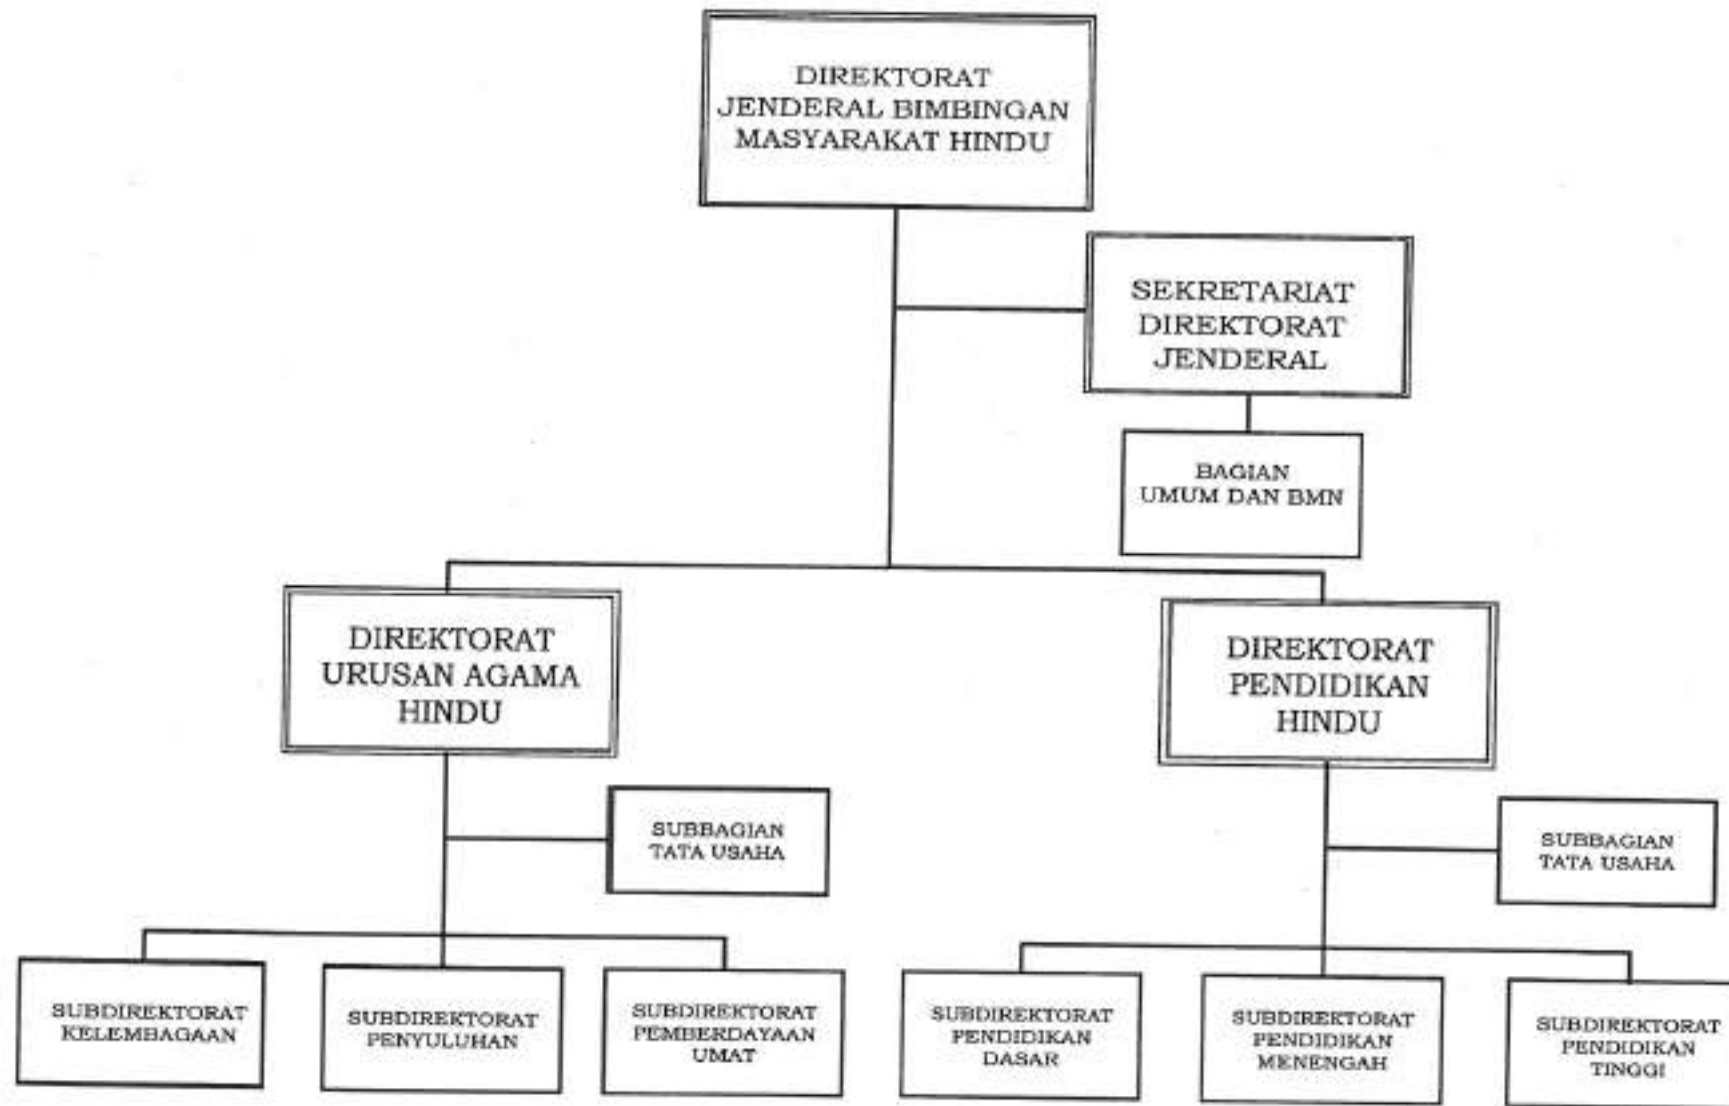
DIREKTORAT JENDERAL BIMBINGAN MASYARAKAT HINDU

SEKRETARIAT DIREKTORAT JENDERAL

BAGIAN UMUM DAN BMN

DIREKTORAT URUSAN AGAMA HINDU

SUBBAGIAN TATA USAHA

DIREKTORAT PENDIDIKAN HINDU

SUBBAGIAN TATA USAHA

SUBDIREKTORAT KELEMBAGAAN

SUBDIREKTORAT PENYULUHAN

SUBDIREKTORAT PEMBERDAYAAN UMAT

SUBDIREKTORAT PENDIDIKAN DASAR

SUBDIREKTORAT PENDIDIKAN MENENGAH

SUBDIREKTORAT PENDIDIKAN TINGGI